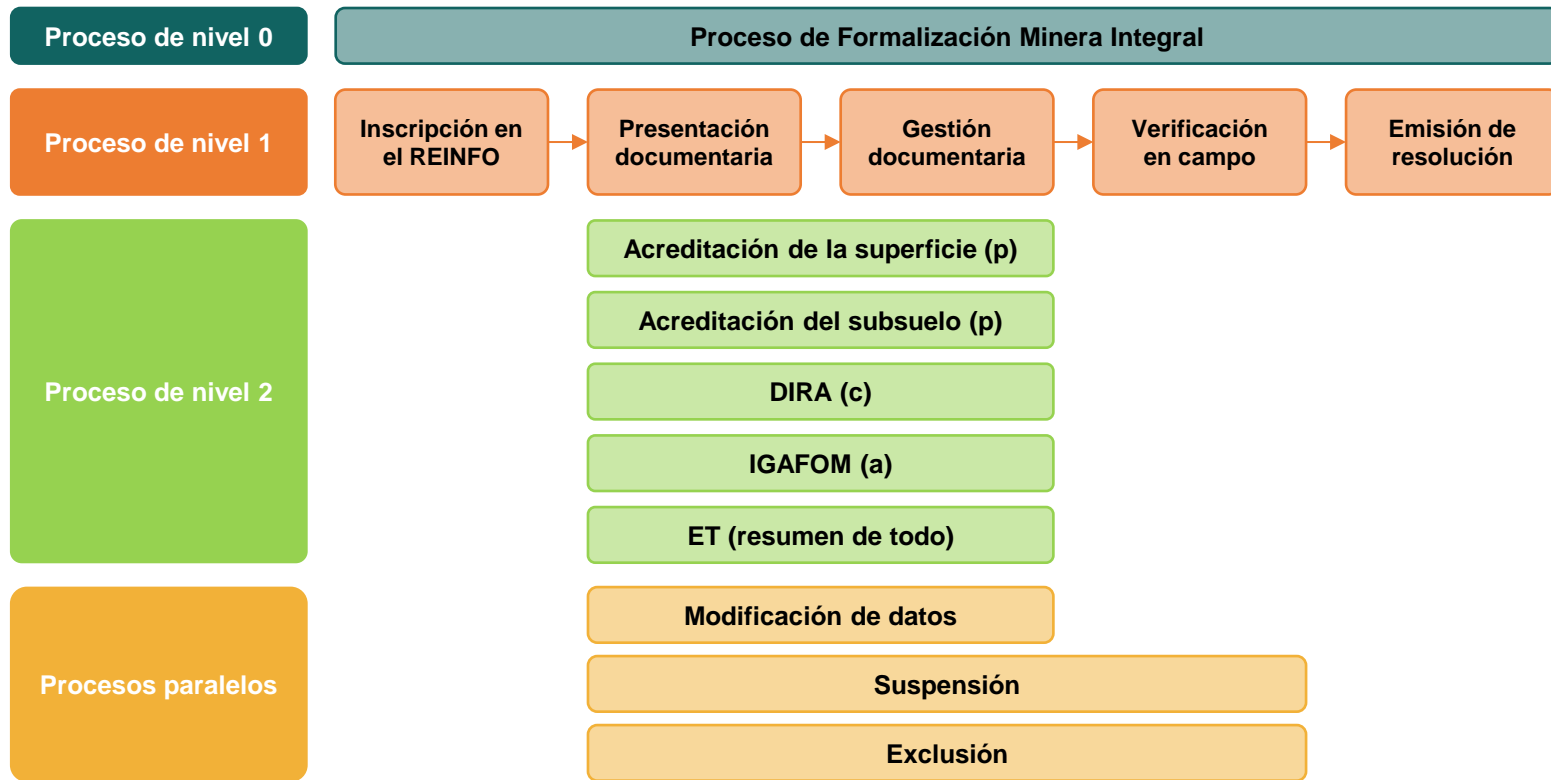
Proceso de nivel 0

Proceso de Formalización Minera Integral

Proceso de nivel 1

Inscripción en el REINFO

Presentación documentaria

Gestión documentaria

Verificación en campo

Emisión de resolución

Proceso de nivel 2

Acreditación de la superficie (p)

Acreditación del subsuelo (p)

DIRA (c)

IGAFOM (a)

ET (resumen de todo)

Procesos paralelos

Modificación de datos

Suspensión

Exclusión